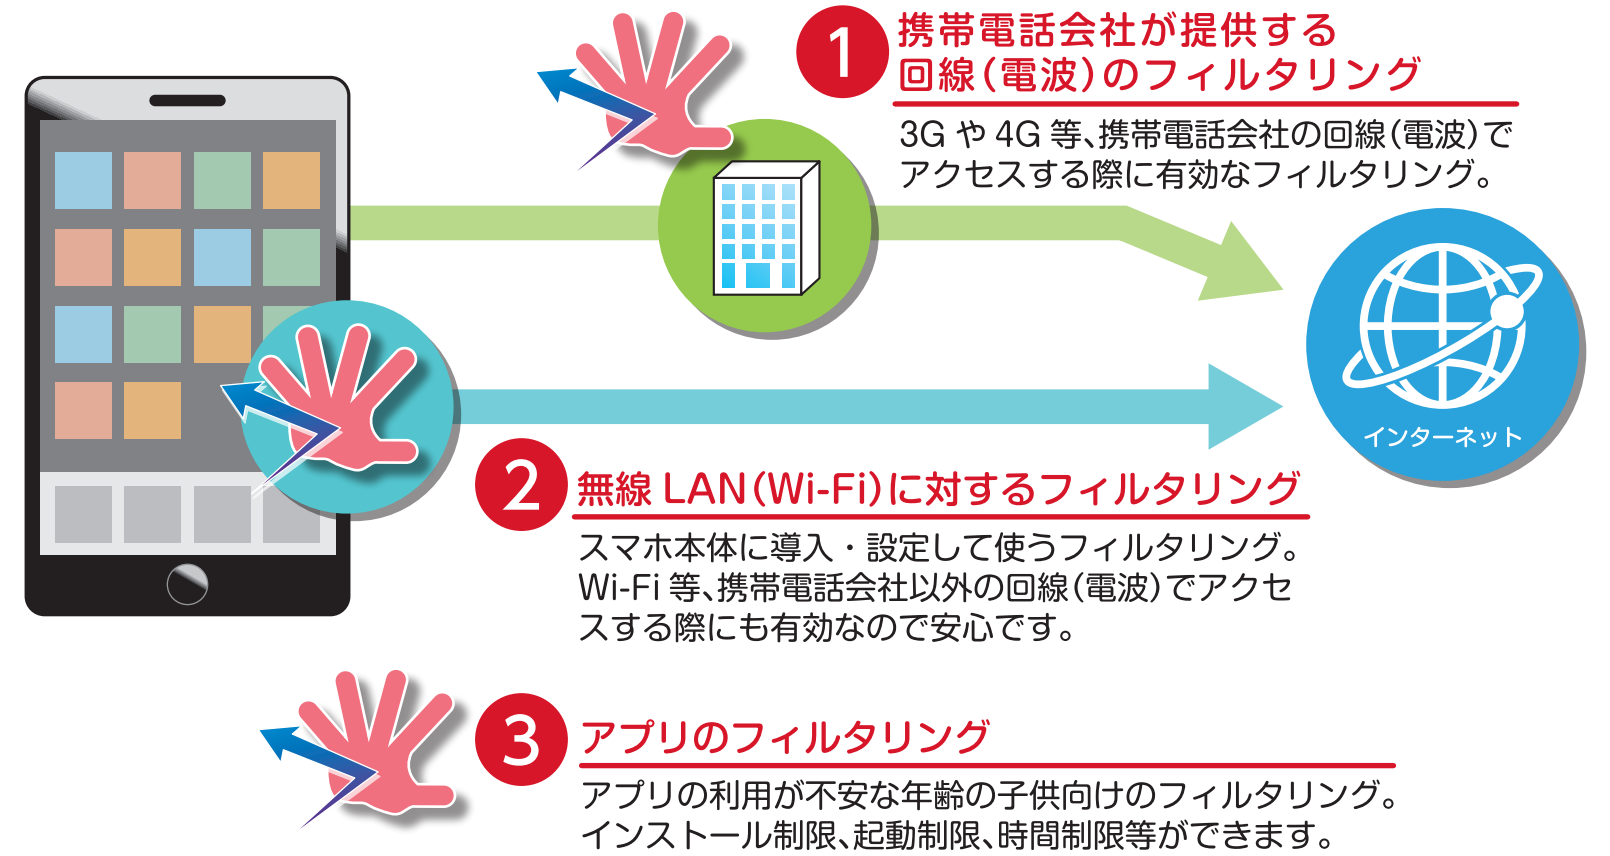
1 携帯電話会社が提供する回線（電波）のフィルタリング

3G や 4G 等、携帯電話会社の回線（電波）でアクセスする際に有効なフィルタリング。

インターネット

2 無線 LAN（Wi-Fi）に対するフィルタリング

スマホ本体に導入・設定して使うフィルタリング。Wi-Fi 等、携帯電話会社以外の回線（電波）でアクセスする際にも有効なので安心です。

3 アプリのフィルタリング

アプリの利用が不安な年齢の子供向けのフィルタリング。インストール制限、起動制限、時間制限等ができます。